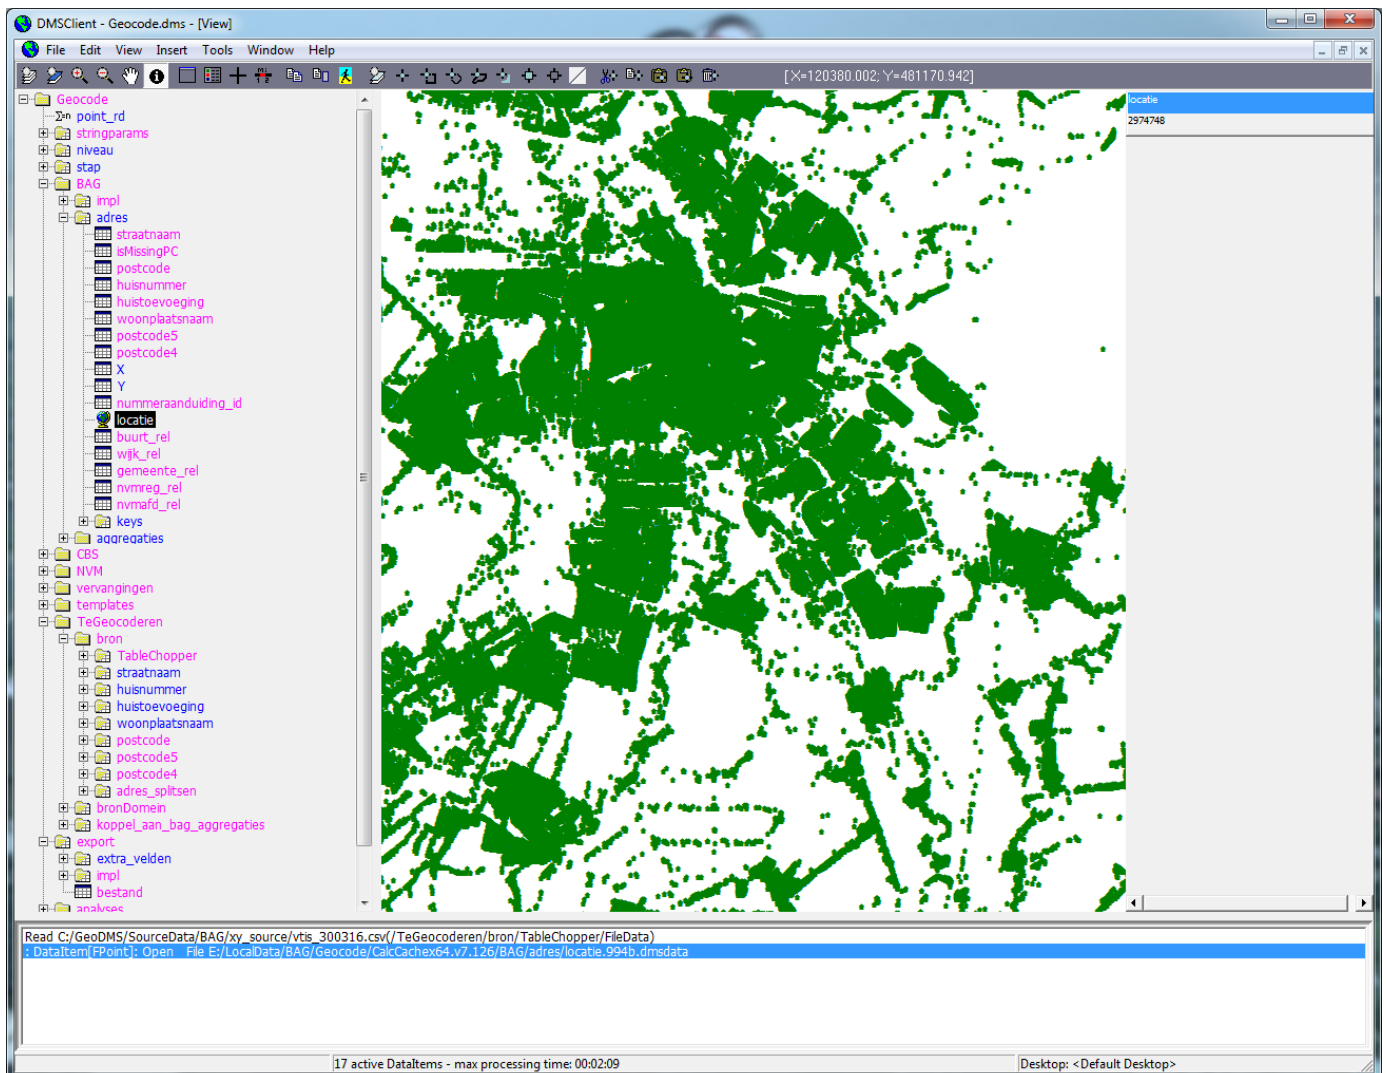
DMSClient - Geocode.dms - [View]

File Edit View Insert Tools Window Help

[X=120380.002; Y=481170.942]

Geocode
point_rd
stringparams
niveau
stap
BAG
impl
adres
straatnaam
isMissingPC
postcode
huisnummer
huistoevoeging
woonplaatsnaam
postcode5
postcode4
X
Y
nummeraanduiding_id
locatie
buurt_rel
wijk_rel
gemeente_rel
nvmreg_rel
nvmafd_rel
keys
aggregaties
CBS
NVM
vervangingen
templates
TeGeocoderen
bron
TableChopper
straatnaam
huisnummer
huistoevoeging
woonplaatsnaam
postcode
postcode5
postcode4
adres_splitsen
bronDomein
koppel_aan_bag_aggregaties
export
extra_velden
impl
bestand
analyses

locatie
2974748

Read C:/GeoDMS/SourceData/BAG/xy_source/vtis_300316.csv(/TeGeocoderen/bron/TableChopper/FileData)
: DataItem[FPoint]: Open File E:/LocalData/BAG/Geocode/CalcCachex64.v7.126/BAG/adres/locatie.994b.dmsdata

17 active DataItems - max processing time: 00:02:09
Desktop: <Default Desktop>